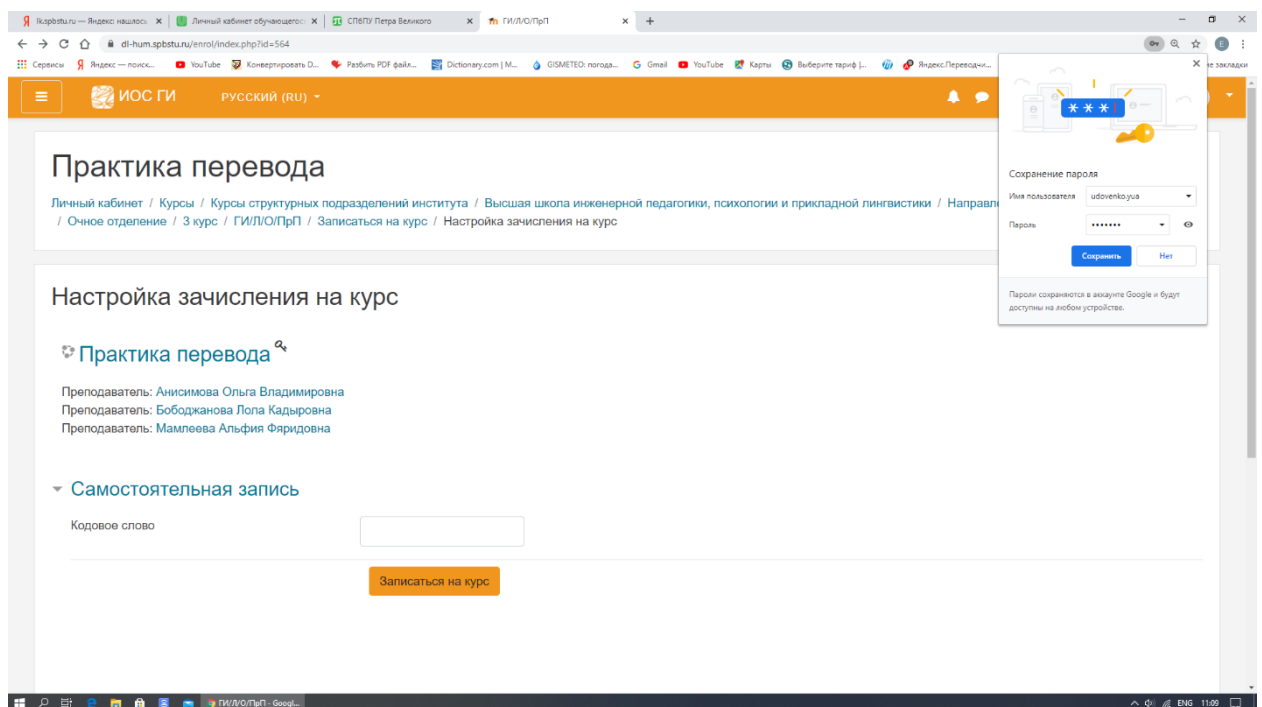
lk.spbstu.ru — Яндекс: нашлось | Личный кабинет обучающегося | СПбПУ Петра Великого | ГИ/Л/О/ПрП | +

dl-hum.spbstu.ru/enrol/index.php?id=564

Сервисы | Яндекс — поиск... | YouTube | Конвертировать D... | Разбить PDF файл... | Dictionary.com | M... | GISMETEO: погода... | Gmail | YouTube | Карты | Выберите тариф |... | Яндекс.Переводчи... | ие закладки

ИОС ГИ | РУССКИЙ (RU)

Практика перевода

Личный кабинет / Курсы / Курсы структурных подразделений института / Высшая школа инженерной педагогики, психологии и прикладной лингвистики / Направле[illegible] / Очное отделение / 3 курс / ГИ/Л/О/ПрП / Записаться на курс / Настройка зачисления на курс

Настройка зачисления на курс

Практика перевода

Преподаватель: Анисимова Ольга Владимировна
Преподаватель: Бободжанова Лола Кадыровна
Преподаватель: Мамлеева Альфия Фяридовна

Самостоятельная запись

Кодовое слово

Записаться на курс

***

Сохранение пароля

Имя пользователя udovenko.yua

Пароль •••••••

Сохранить | Нет

Пароли сохраняются в аккаунте Google и будут доступны на любом устройстве.

ГИ/Л/О/ПрП - Googl...

ENG 11:09